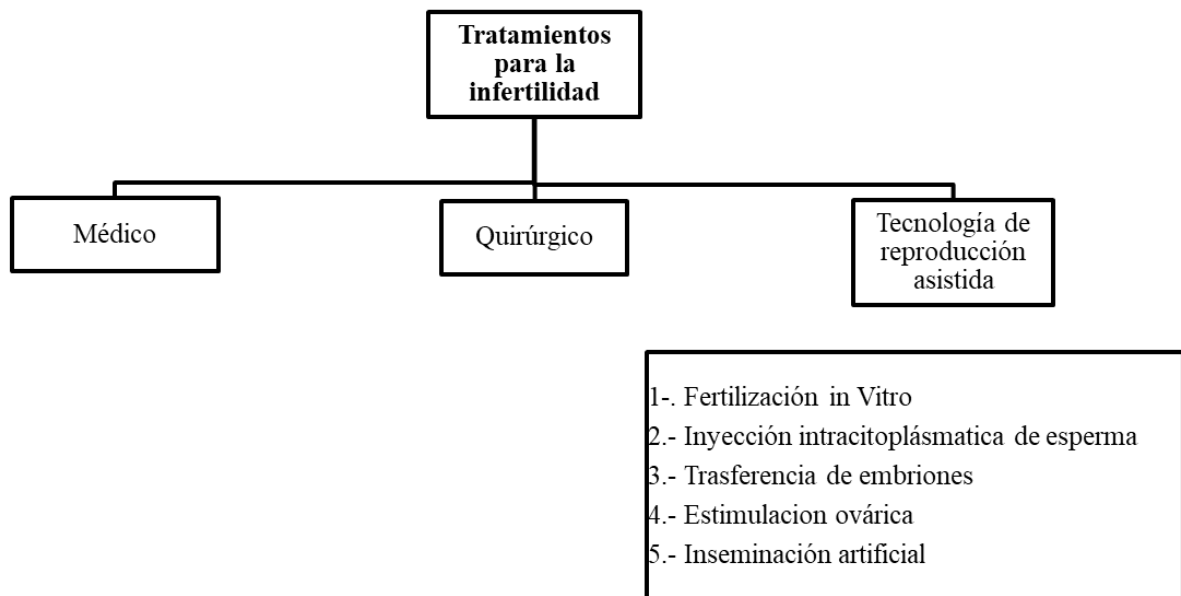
Tratamientos para la infertilidad

Médico

Quirúrgico

Tecnología de reproducción asistida

1-. Fertilización in Vitro
2.- Inyección intracitoplásmatica de esperma
3.- Trasferencia de embriones
4.- Estimulacion ovárica
5.- Inseminación artificial